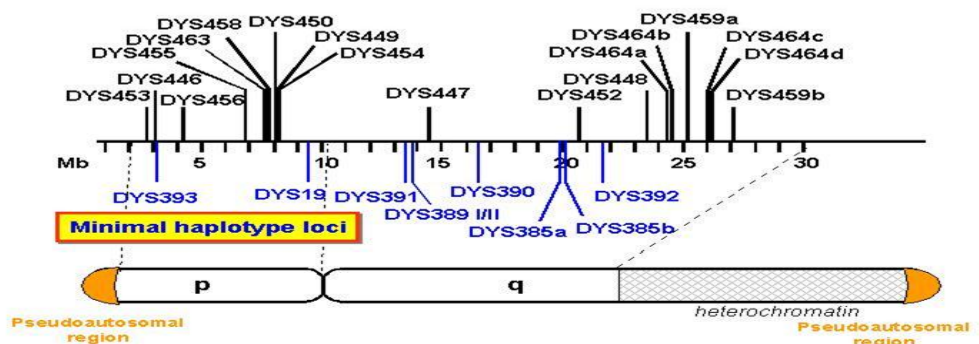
DYS458 DYS450
DYS463
DYS455
DYS449
DYS454
DYS446
DYS453
DYS456
DYS447
DYS459a
DYS464b
DYS464a
DYS464c
DYS464d
DYS448
DYS452
DYS459b

Mb 5 10 15 20 25 30

DYS393
DYS19
DYS391
DYS390
DYS392
DYS389 I/II
DYS385a
DYS385b

Minimal haplotype loci

p
q
heterochromatin

Pseudoautosomal region
Pseudoautosomal region